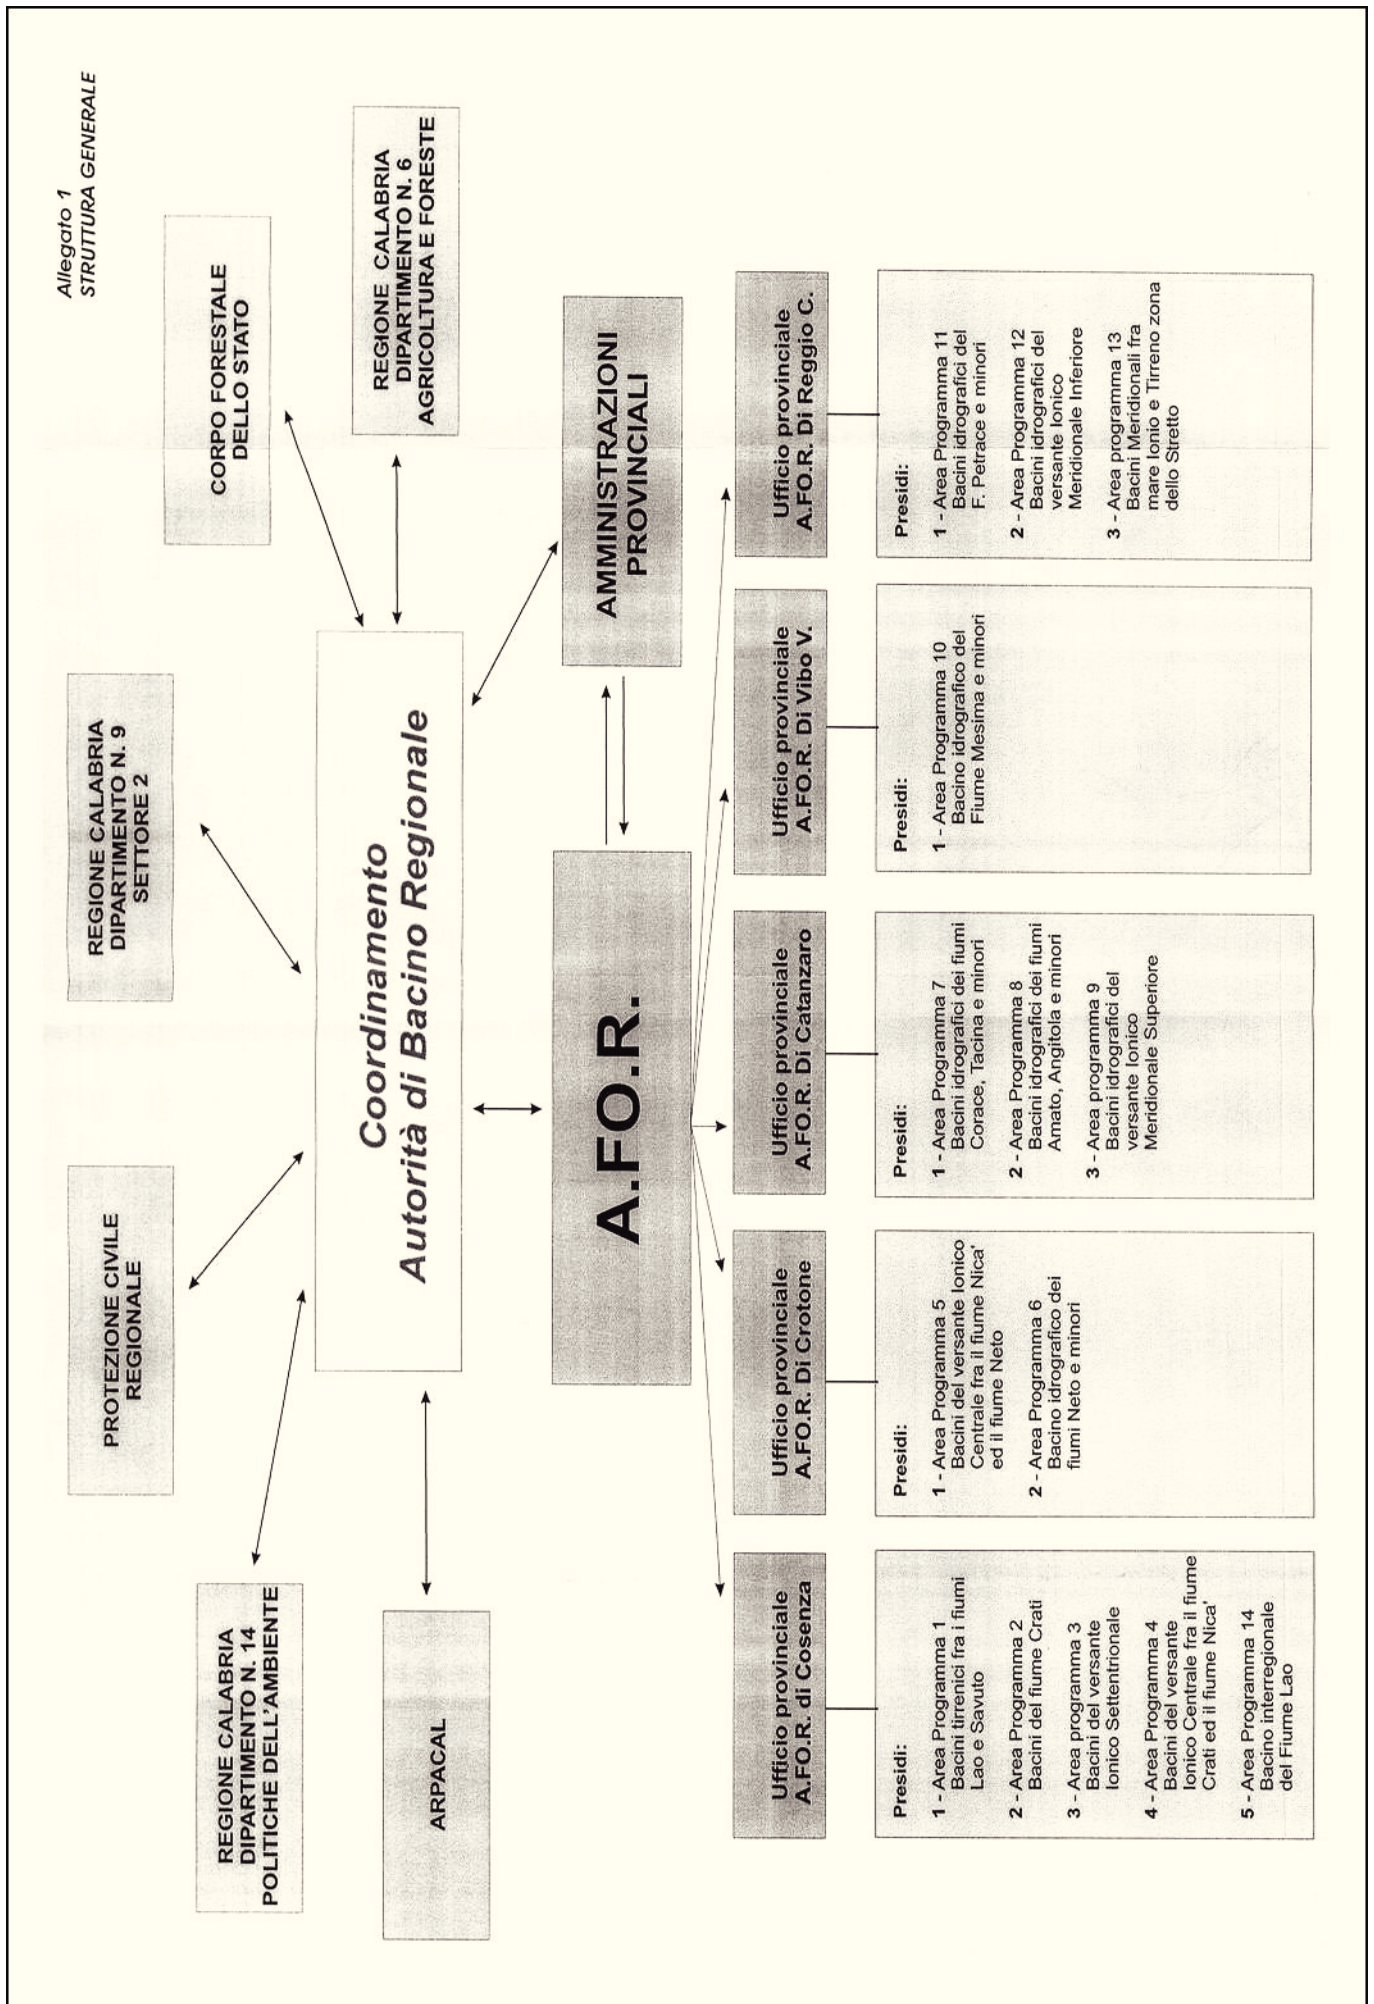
Allegato 1
STRUTTURA GENERALE

CORPO FORESTALE DELLO STATO

REGIONE CALABRIA DIPARTIMENTO N. 6 AGRICOLTURA E FORESTE

REGIONE CALABRIA DIPARTIMENTO N. 9 SETTORE 2

PROTEZIONE CIVILE REGIONALE

REGIONE CALABRIA DIPARTIMENTO N. 14 POLITICHE DELL'AMBIENTE

ARPACAL

Coordinamento Autorità di Bacino Regionale

AMMINISTRAZIONI PROVINCIALI

A.FO.R.

Ufficio provinciale A.FO.R. di Cosenza

Presidi:
1 - Area Programma 1 Bacini tirrenici fra i fiumi Lao e Savuto
2 - Area Programma 2 Bacini del fiume Crati
3 - Area programma 3 Bacini del versante Ionico Settentrionale
4 - Area Programma 4 Bacini del versante Ionico Centrale fra il fiume Crati ed il fiume Nica'
5 - Area Programma 14 Bacino interregionale del Fiume Lao

Ufficio provinciale A.FO.R. Di Crotone

Presidi:
1 - Area Programma 5 Bacini del versante Ionico Centrale fra il fiume Nica' ed il fiume Neto
2 - Area Programma 6 Bacino idrografico dei fiumi Neto e minori

Ufficio provinciale A.FO.R. Di Catanzaro

Presidi:
1 - Area Programma 7 Bacini idrografici dei fiumi Corace, Tacina e minori
2 - Area Programma 8 Bacini idrografici dei fiumi Amato, Angitola e minori
3 - Area programma 9 Bacini idrografici del versante Ionico Meridionale Superiore

Ufficio provinciale A.FO.R. Di Vibo V.

Presidi:
1 - Area Programma 10 Bacino idrografico del Fiume Mesima e minori

Ufficio provinciale A.FO.R. Di Reggio C.

Presidi:
1 - Area Programma 11 Bacini idrografici del F. Petrace e minori
2 - Area Programma 12 Bacini idrografici del versante Ionico Meridionale Inferiore
3 - Area programma 13 Bacini Meridionali fra mare Ionio e Tirreno zona dello Stretto